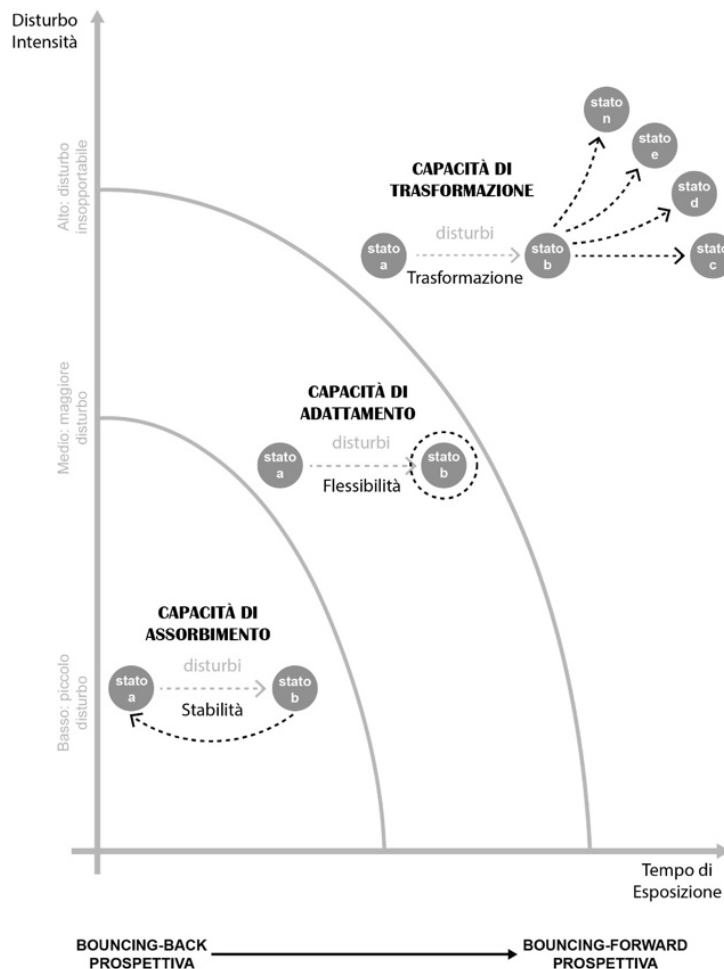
Disturbo
Intensità

Alto: disturbo insopportabile

Medio: maggiore disturbo

Basso: piccolo disturbo

CAPACITÀ DI TRASFORMAZIONE

stato n

stato e

stato d

stato c

stato a

disturbi

stato b

Trasformazione

CAPACITÀ DI ADATTAMENTO

stato a

disturbi

stato b

Flessibilità

CAPACITÀ DI ASSORBIMENTO

stato a

disturbi

stato b

Stabilità

Tempo di Esposizione

BOUNCING-BACK PROSPETTIVA

BOUNCING-FORWARD PROSPETTIVA